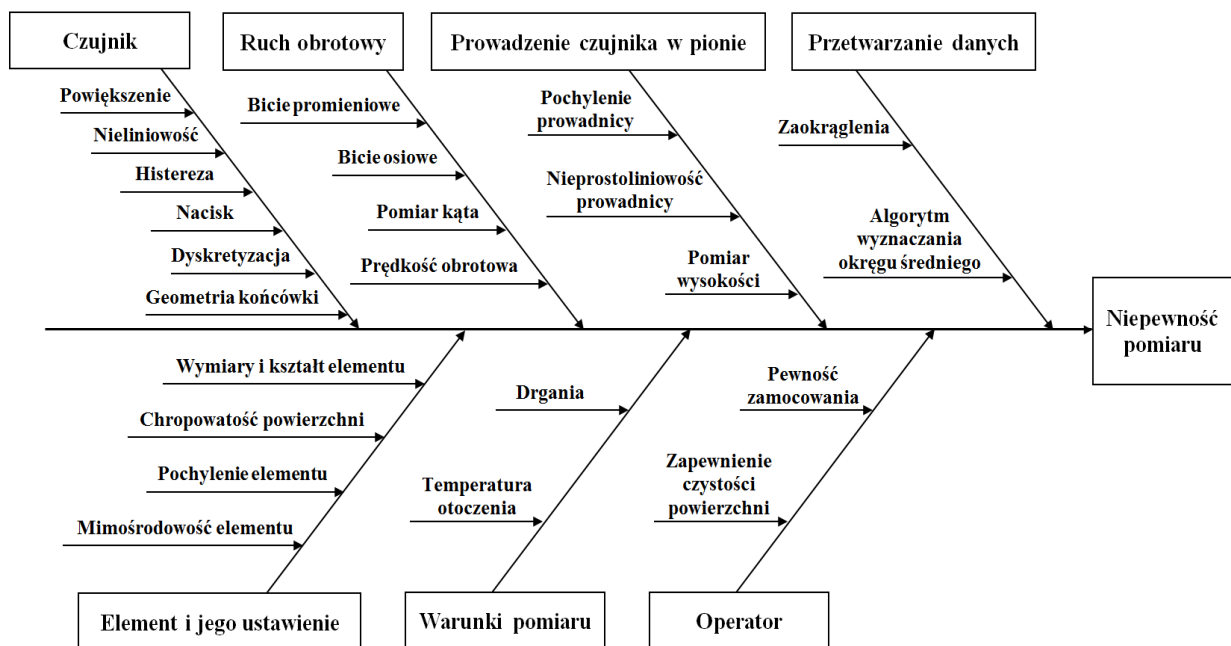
Czujnik

Powiększenie
Nieliniowość
Histereza
Nacisk
Dyskretyzacja
Geometria końcówki

Ruch obrotowy

Bicie promieniowe
Bicie osiowe
Pomiar kąta
Prędkość obrotowa

Prowadzenie czujnika w pionie

Pochylenie prowadnicy
Nieprostoliniowość prowadnicy
Pomiar wysokości

Przetwarzanie danych

Zaokrąglenia
Algorytm wyznaczania okręgu średniego

Niepewność pomiaru

Wymiary i kształt elementu
Chropowatość powierzchni
Pochylenie elementu
Mimośrodowość elementu

Element i jego ustawienie

Drgania
Temperatura otoczenia

Warunki pomiaru

Pewność zamocowania
Zapewnienie czystości powierzchni

Operator